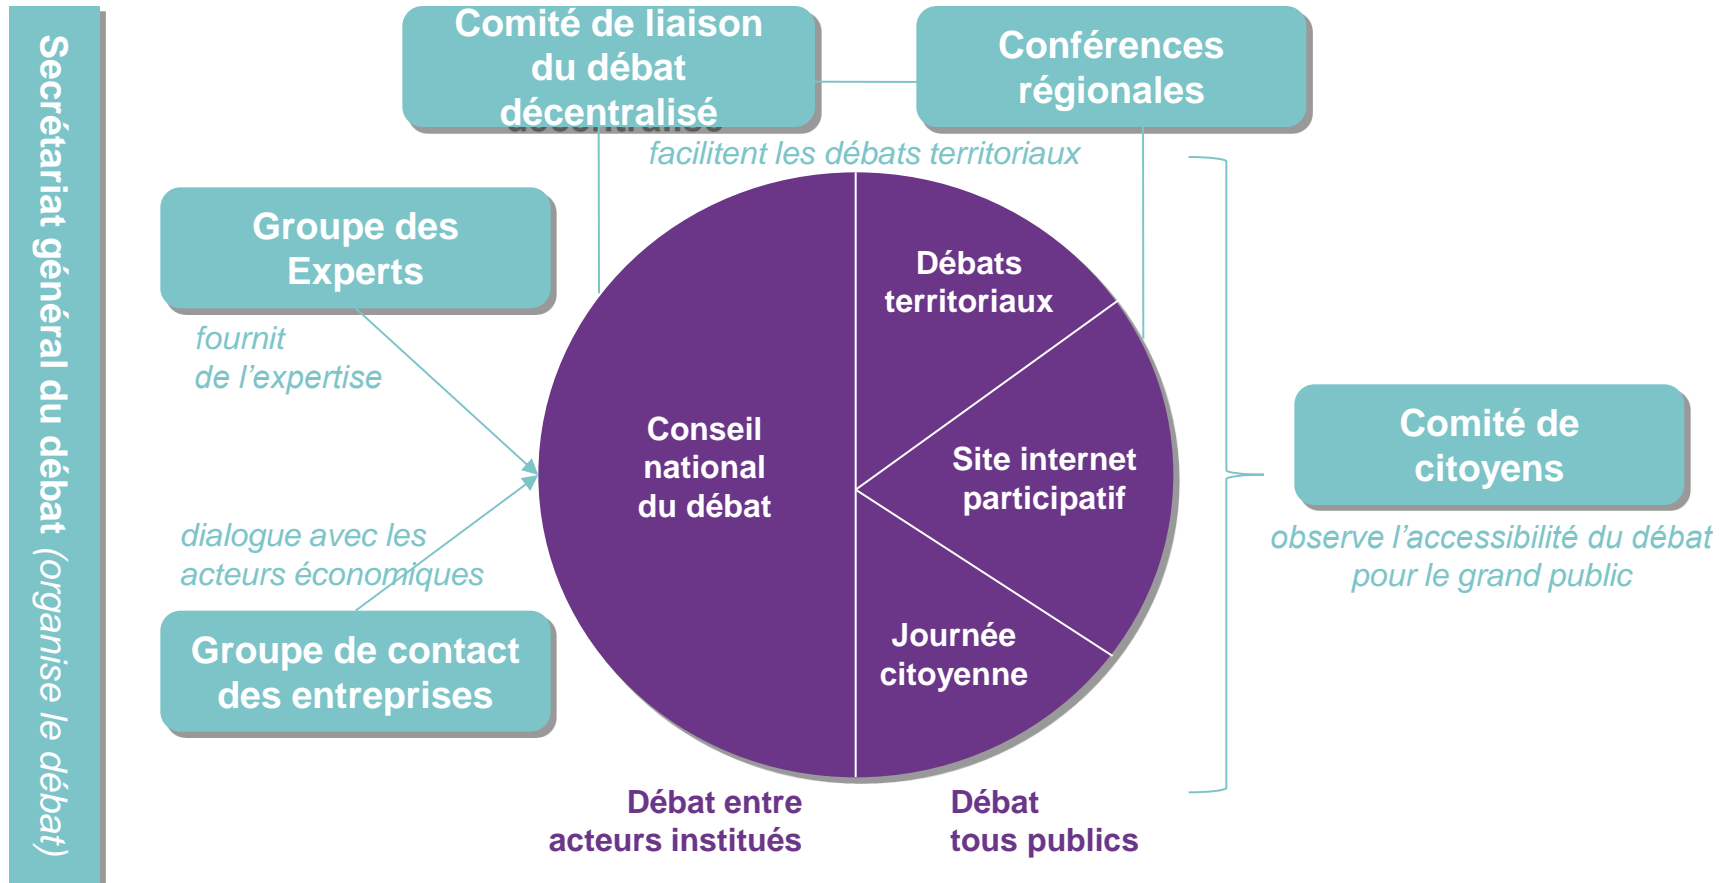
Secrétariat général du débat (organise le débat)

Comité de liaison du débat décentralisé

Conférences régionales

facilitent les débats territoriaux

Groupe des Experts

fournit de l'expertise

dialogue avec les acteurs économiques

Groupe de contact des entreprises

Conseil national du débat

Débats territoriaux

Site internet participatif

Journée citoyenne

Comité de citoyens

observe l'accessibilité du débat pour le grand public

Débat entre acteurs institués

Débat tous publics